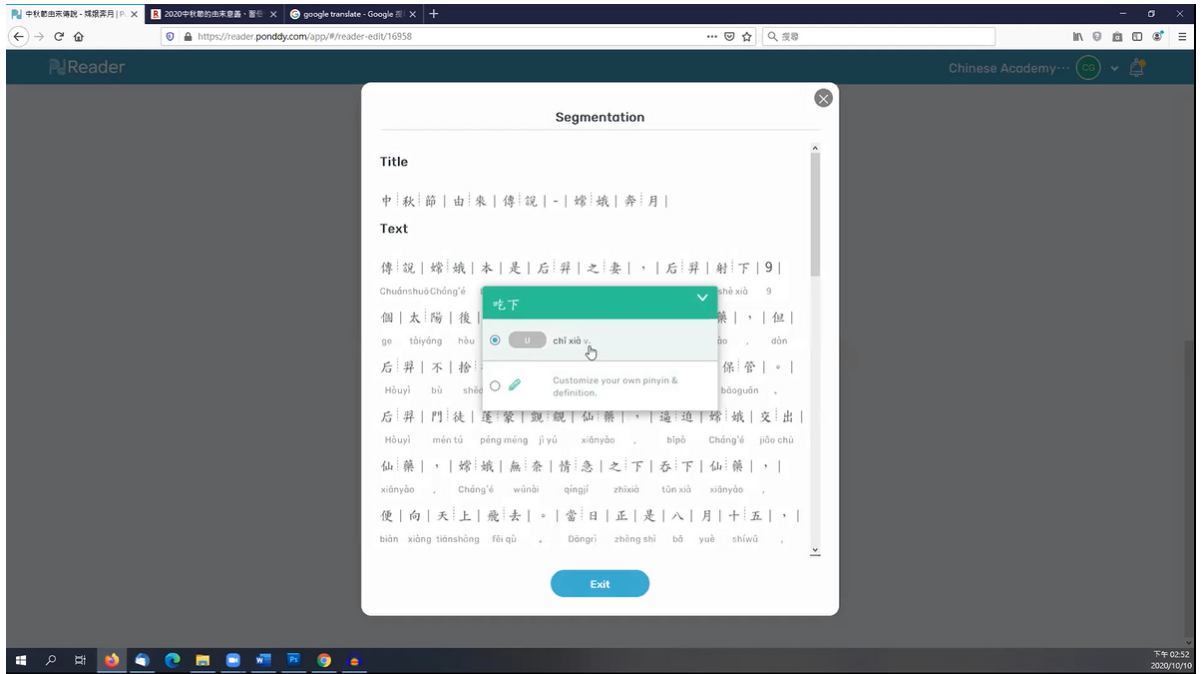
中秋節由來傳說 - 嫦娥奔月 | P. ×
2020中秋節的由來意義、習俗 ×
google translate - Google 搜 ×
https://reader.ponddy.com/app/#/reader-edit/16958
搜尋
Reader
Chinese Academy···
Segmentation

Title

中 | 秋 | 節 | 由 | 來 | 傳 | 說 | - | 嫦 | 娥 | 奔 | 月 |

Text

傳 | 說 | 嫦 | 娥 | 本 | 是 | 后 | 羿 | 之 | 妻 | , | 后 | 羿 | 射 | 下 | 9 |
Chuánshuō Cháng'é shè xià 9

個 | 太 | 陽 | 後 | 藥 | , | 但 |
ge tàiyáng hòu āo , dàn

后 | 羿 | 不 | 捨 | 保 | 管 | 。 |
Hòuyì bù shě bǎoguǎn ,

后 | 羿 | 門 | 徒 | 蓬 | 蒙 | 覬 | 覦 | 仙 | 藥 | , | 逼 | 迫 | 嫦 | 娥 | 交 | 出 |
Hòuyì mén tú péng méng jì yú xiānyào , bīpò Cháng'é jiāo chū

仙 | 藥 | , | 嫦 | 娥 | 無 | 奈 | 情 | 急 | 之 | 下 | 吞 | 下 | 仙 | 藥 | , |
xiānyào , Cháng'é wúnài qíngjí zhīxià tūn xià xiānyào ,

使 | 向 | 天 | 上 | 飛 | 去 | 。 | 當 | 日 | 正 | 是 | 八 | 月 | 十 | 五 | , |
biàn xiàng tiānshàng fēi qù , Dāngrì zhèng shì bā yuè shíwǔ ,

吃下
chī xià v.
Customize your own pinyin & definition.

Exit

下午 02:52
2020/10/10